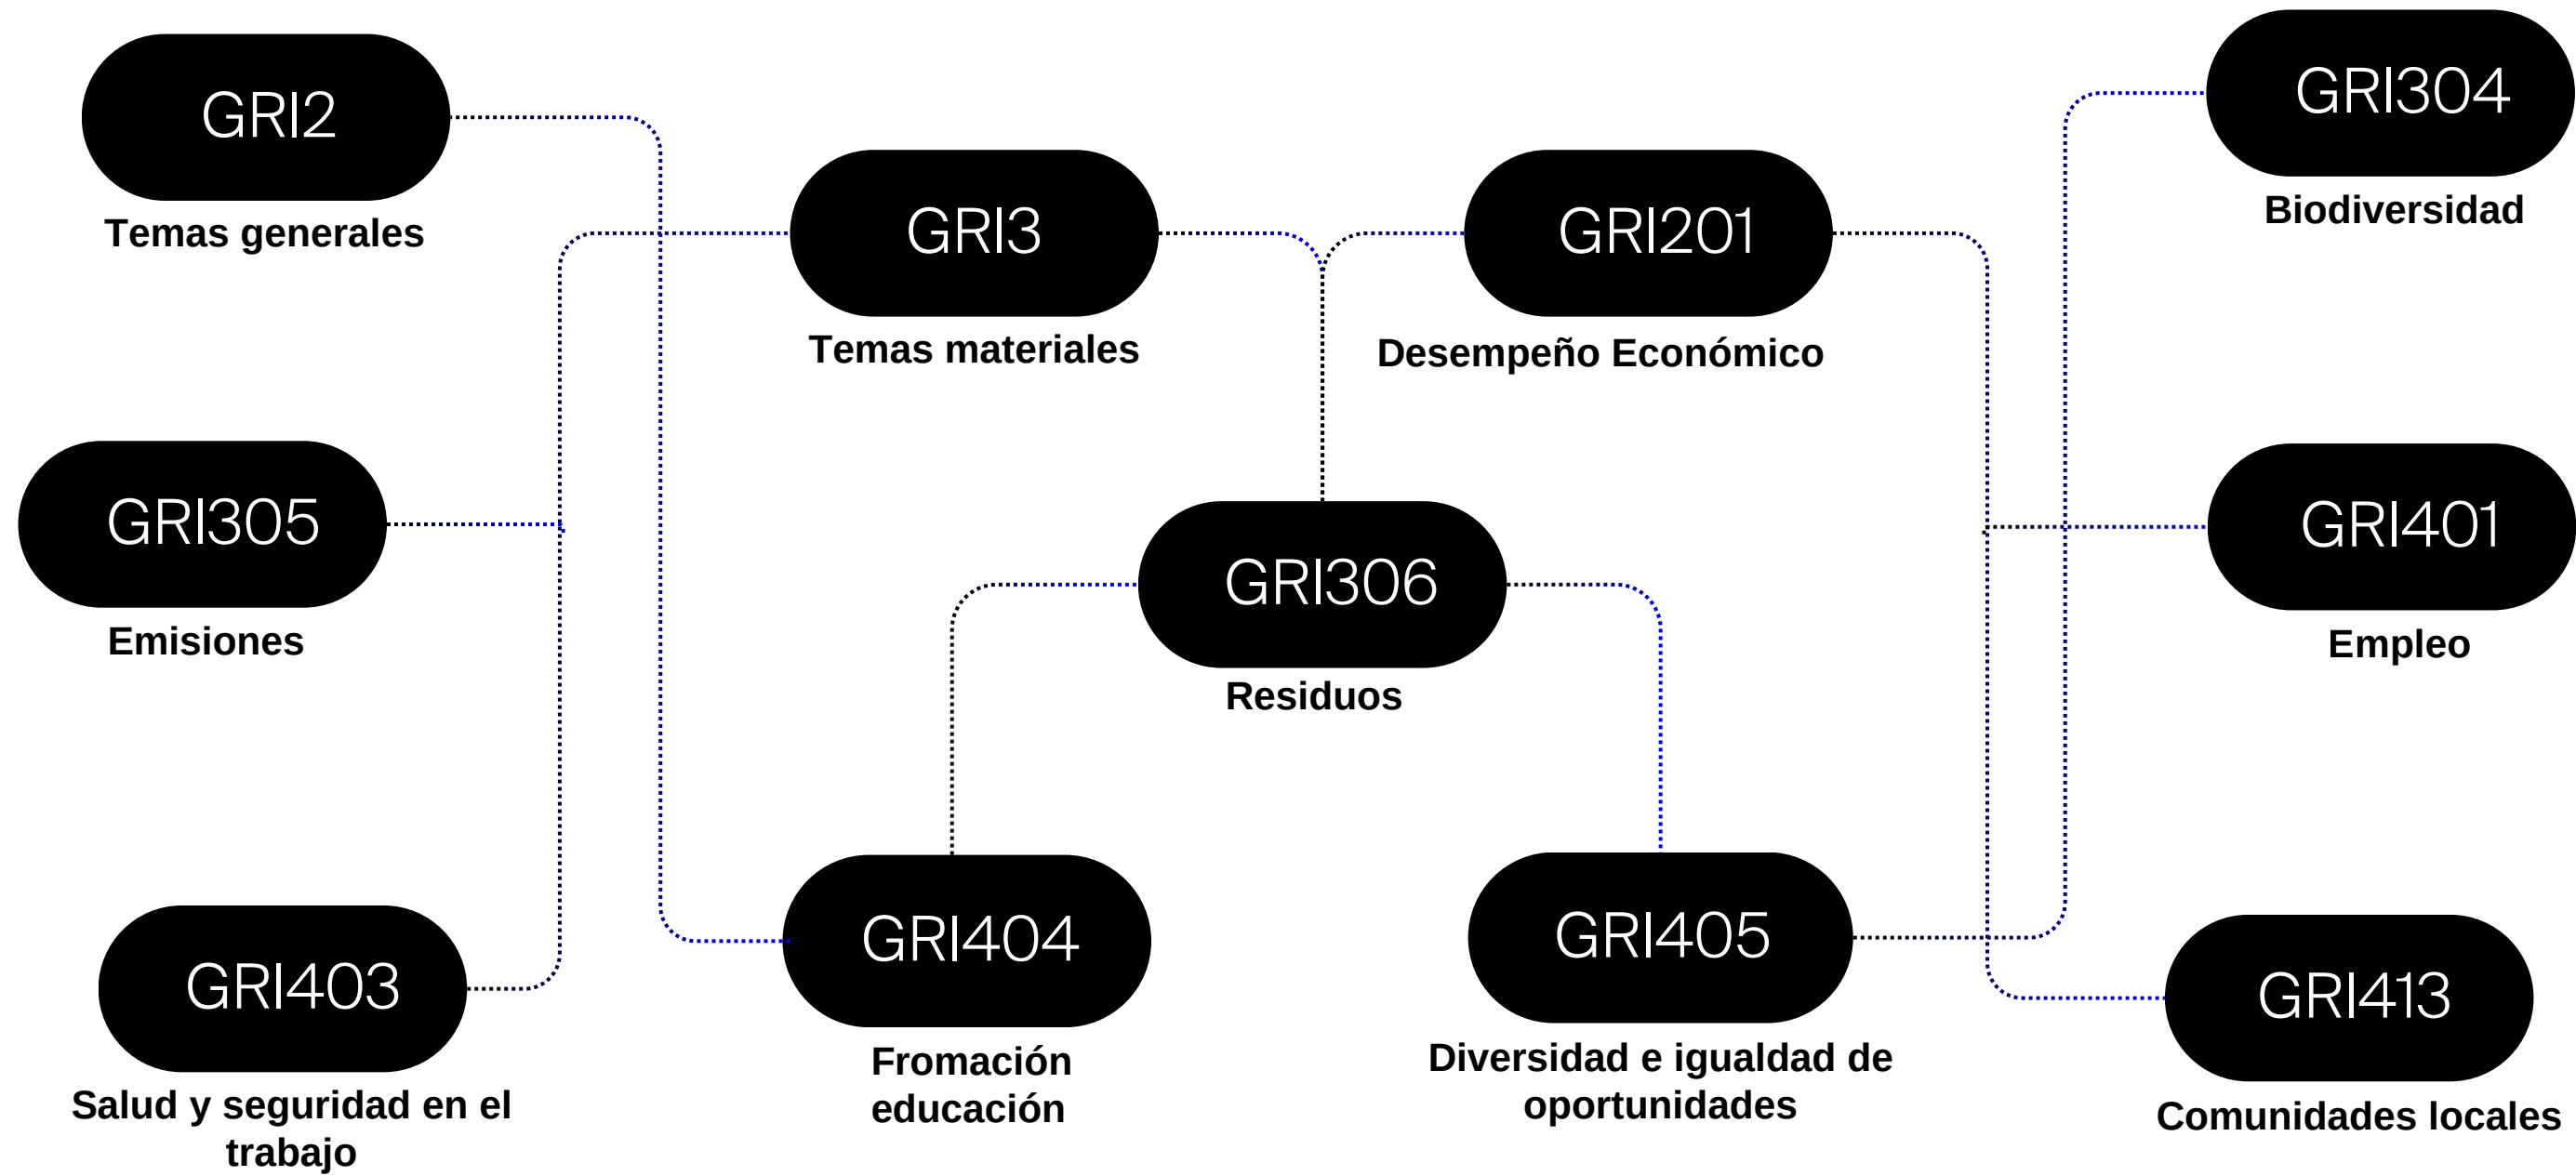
GRI2
Temas generales

GRI3
Temas materiales

GRI201
Desempeño Económico

GRI304
Biodiversidad

GRI305
Emisiones

GRI306
Residuos

GRI401
Empleo

GRI403
Salud y seguridad en el trabajo

GRI404
Fromación educación

GRI405
Diversidad e igualdad de oportunidades

GRI413
Comunidades locales